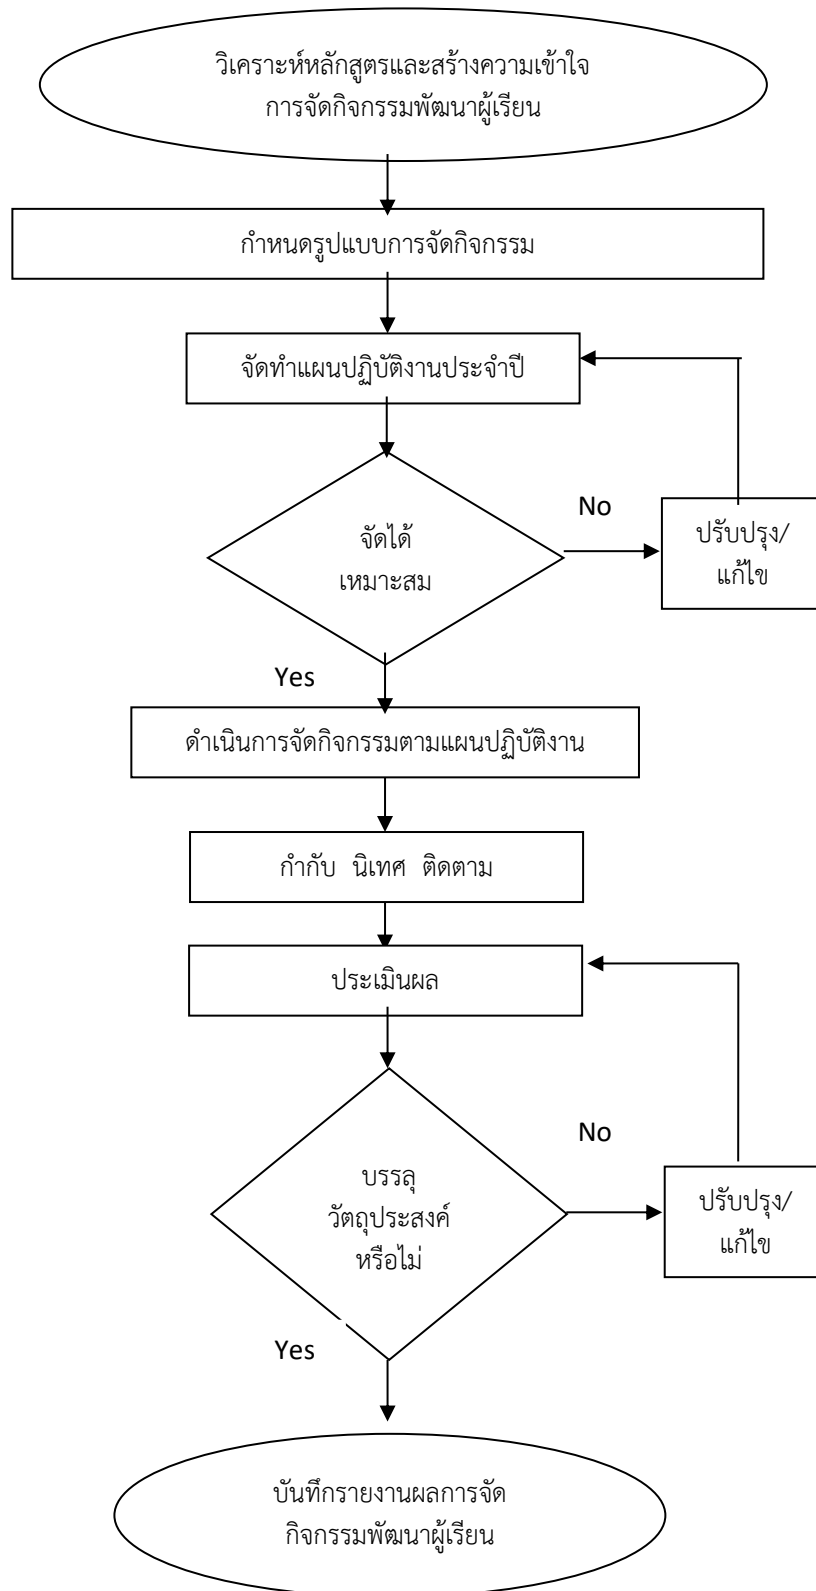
วิเคราะห์หลักสูตรและสร้างความเข้าใจ
การจัดกิจกรรมพัฒนาผู้เรียน

กำหนดรูปแบบการจัดกิจกรรม

จัดทำแผนปฏิบัติงานประจำปี

จัดได้
เหมาะสม

No

ปรับปรุง/
แก้ไข

Yes

ดำเนินการจัดกิจกรรมตามแผนปฏิบัติงาน

กำกับ นิเทศ ติดตาม

ประเมินผล

บรรลุ
วัตถุประสงค์
หรือไม่

No

ปรับปรุง/
แก้ไข

Yes

บันทึกรายงานผลการจัด
กิจกรรมพัฒนาผู้เรียน